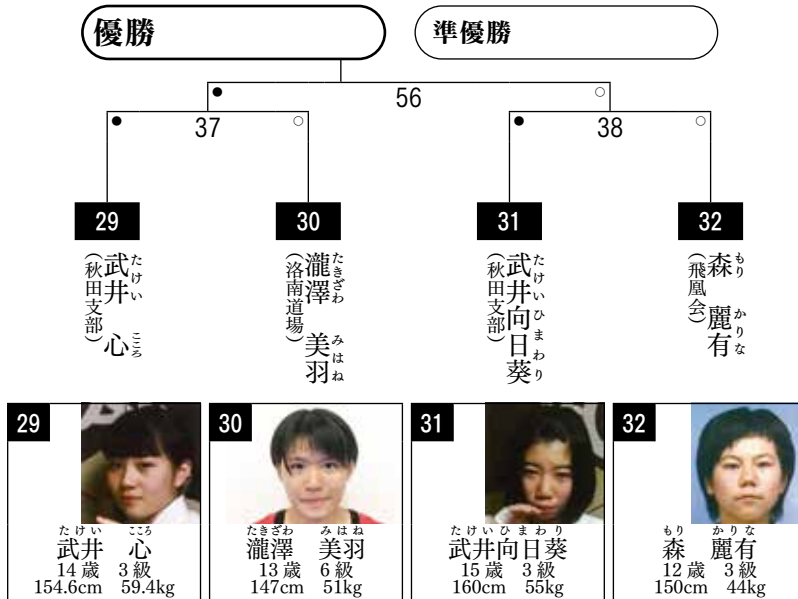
優勝

準優勝

56

37

38

29
武井　心（秋田支部）
たけい　こころ

30
瀧澤　美羽（洛南道場）
たきざわ　みはね

31
武井向日葵（秋田支部）
たけいひまわり

32
森　麗有（飛凰会）
もり　かりな

29
たけい　こころ
武井　心
14歳　3級
154.6cm　59.4kg

30
たきざわ　みはね
瀧澤　美羽
13歳　6級
147cm　51kg

31
たけいひまわり
武井向日葵
15歳　3級
160cm　55kg

32
もり　かりな
森　麗有
12歳　3級
150cm　44kg